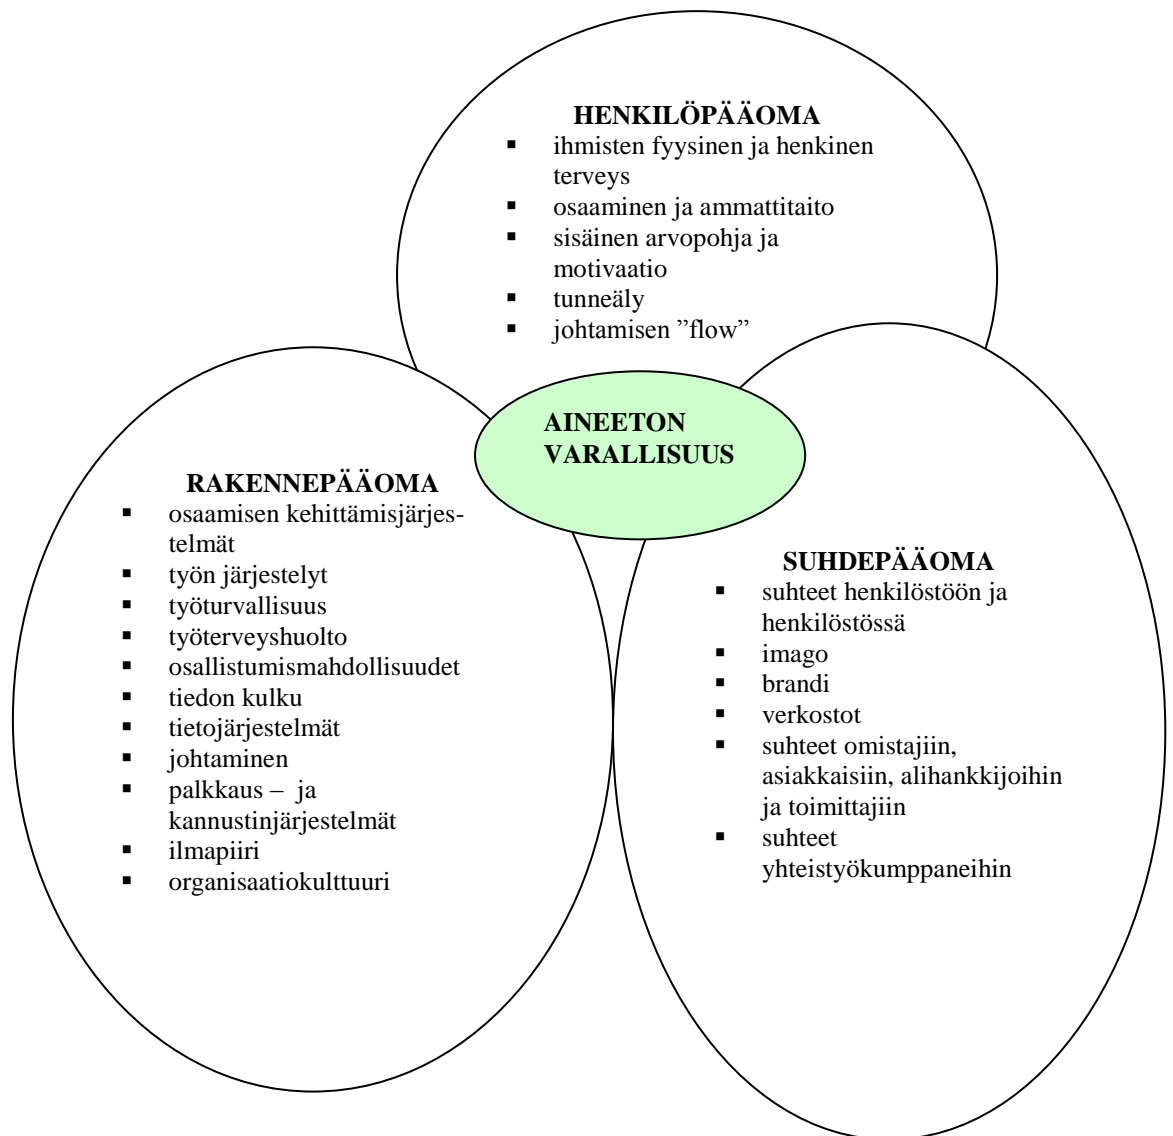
HENKILÖPÄÄOMA
- ihmisten fyysinen ja henkinen terveys
- osaaminen ja ammattitaito
- sisäinen arvopohja ja motivaatio
- tunneäly
- johtamisen ”flow”

AINEETON VARALLISUUS

RAKENNEPÄÄOMA
- osaamisen kehittämisjärjestelmät
- työn järjestelyt
- työturvallisuus
- työterveyshuolto
- osallistumismahdollisuudet
- tiedon kulku
- tietojärjestelmät
- johtaminen
- palkkaus – ja kannustinjärjestelmät
- ilmapiiri
- organisaatiokulttuuri

SUHDEPÄÄOMA
- suhteet henkilöstöön ja henkilöstössä
- imago
- brandi
- verkostot
- suhteet omistajiin, asiakkaisiin, alihankkijoihin ja toimittajiin
- suhteet yhteistyökumppaneihin